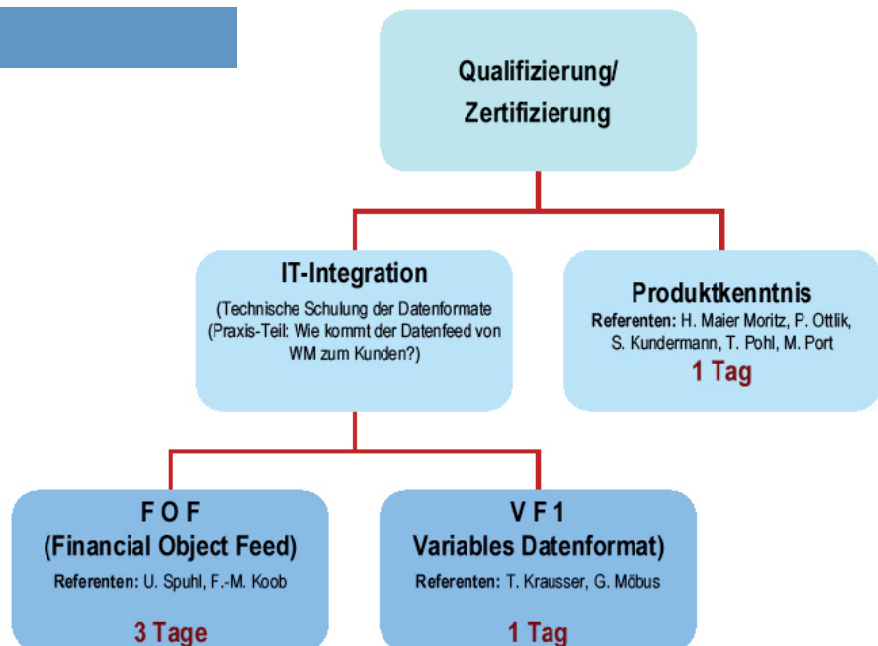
Qualifizierung/
Zertifizierung

IT-Integration
(Technische Schulung der Datenformate
(Praxis-Teil: Wie kommt der Datenfeed von WM zum Kunden?)

Produktkenntnis
Referenten: H. Maier Moritz, P. Ottlik, S. Kundermann, T. Pohl, M. Port
1 Tag

F O F
(Financial Object Feed)
Referenten: U. Spuhl, F.-M. Koob
3 Tage

V F 1
Variables Datenformat)
Referenten: T. Krausser, G. Möbus
1 Tag